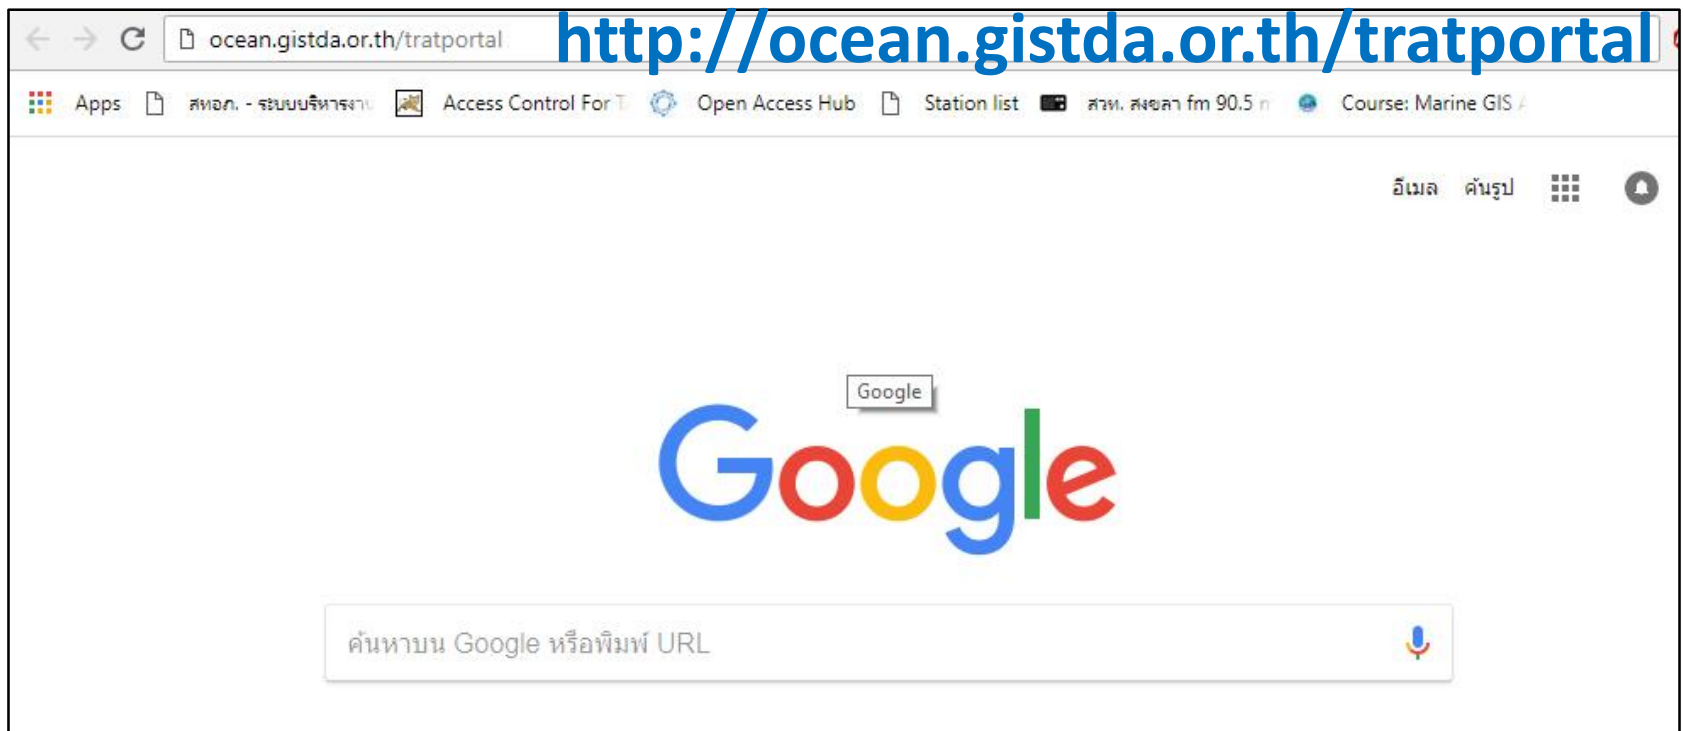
ocean.gistda.or.th/tratportal http://ocean.gistda.or.th/tratportal

Apps สหอภ. - ระบบบริหารงา Access Control For T Open Access Hub Station list สวท. สงขลา fm 90.5 ก Course: Marine GIS

อีเมล ค้นรูป

Google

Google

ค้นหาบน Google หรือพิมพ์ URL